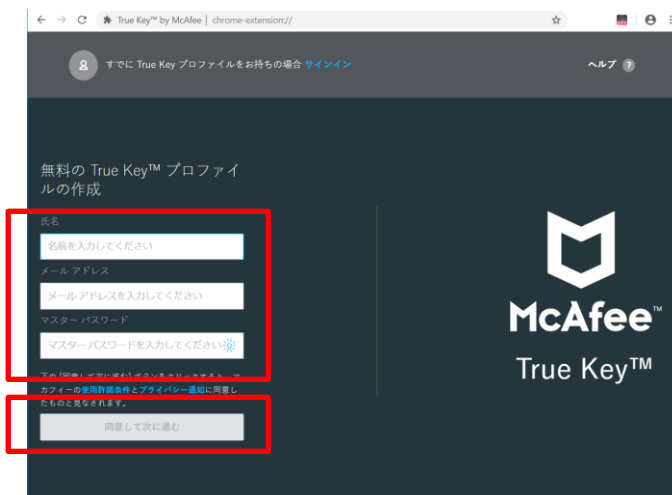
True Key™ by McAfee | chrome-extension://

すでに True Key プロファイルをお持ちの場合 サインイン

ヘルプ ?

無料の True Key™ プロファイルの作成

氏名

名前を入力してください

メール アドレス

メール アドレスを入力してください

マスター パスワード

マスター パスワードを入力してください

下の [同意して次に進む] ボタンをクリックすると、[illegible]カフィーの使用許諾条件とプライバシー通知に同意したものと見なされます。

同意して次に進む

McAfee™

True Key™